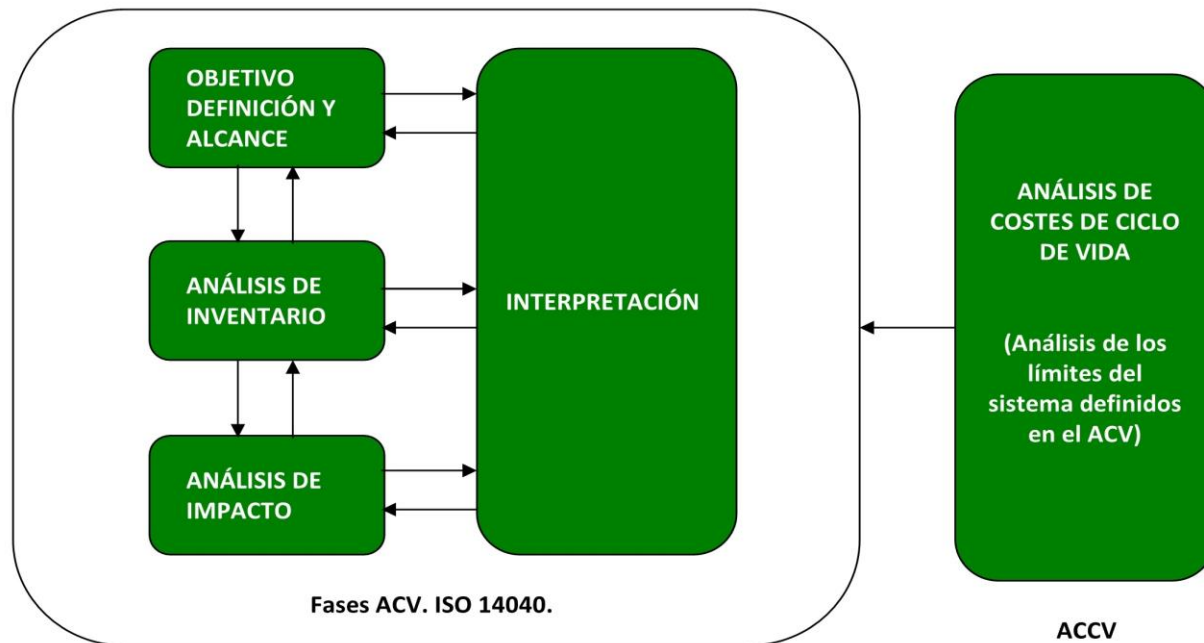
OBJETIVO DEFINICIÓN Y ALCANCE

ANÁLISIS DE INVENTARIO

ANÁLISIS DE IMPACTO

INTERPRETACIÓN

Fases ACV. ISO 14040.

ANÁLISIS DE COSTES DE CICLO DE VIDA

(Análisis de los límites del sistema definidos en el ACV)

ACCV